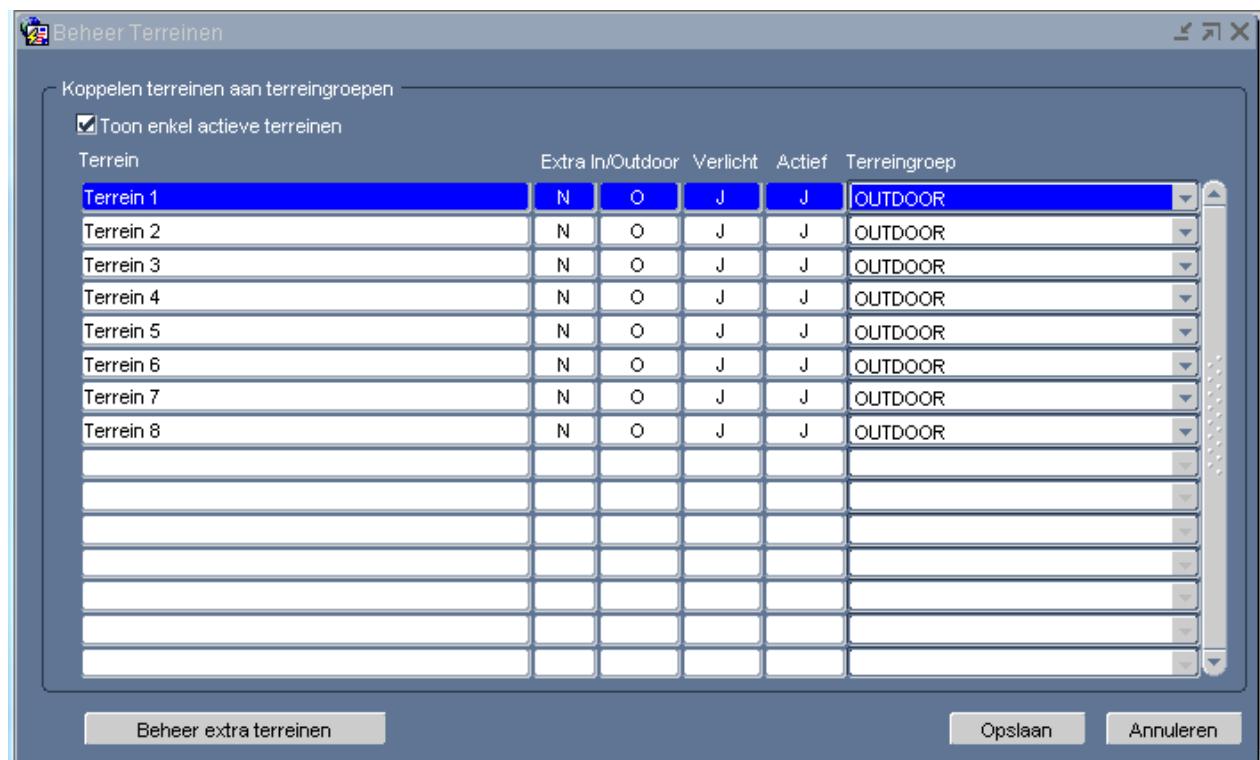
Beheer Terreinen

Koppelen terreinen aan terreingroepen

Toon enkel actieve terreinen

| Terrein | Extra | In/Outdoor | Verlicht | Actief | Terreingroep |
|---|---|---|---|---|---|
| Terrein 1 | N | O | J | J | OUTDOOR |
| Terrein 2 | N | O | J | J | OUTDOOR |
| Terrein 3 | N | O | J | J | OUTDOOR |
| Terrein 4 | N | O | J | J | OUTDOOR |
| Terrein 5 | N | O | J | J | OUTDOOR |
| Terrein 6 | N | O | J | J | OUTDOOR |
| Terrein 7 | N | O | J | J | OUTDOOR |
| Terrein 8 | N | O | J | J | OUTDOOR |

Beheer extra terreinen

Opslaan

Annuleren